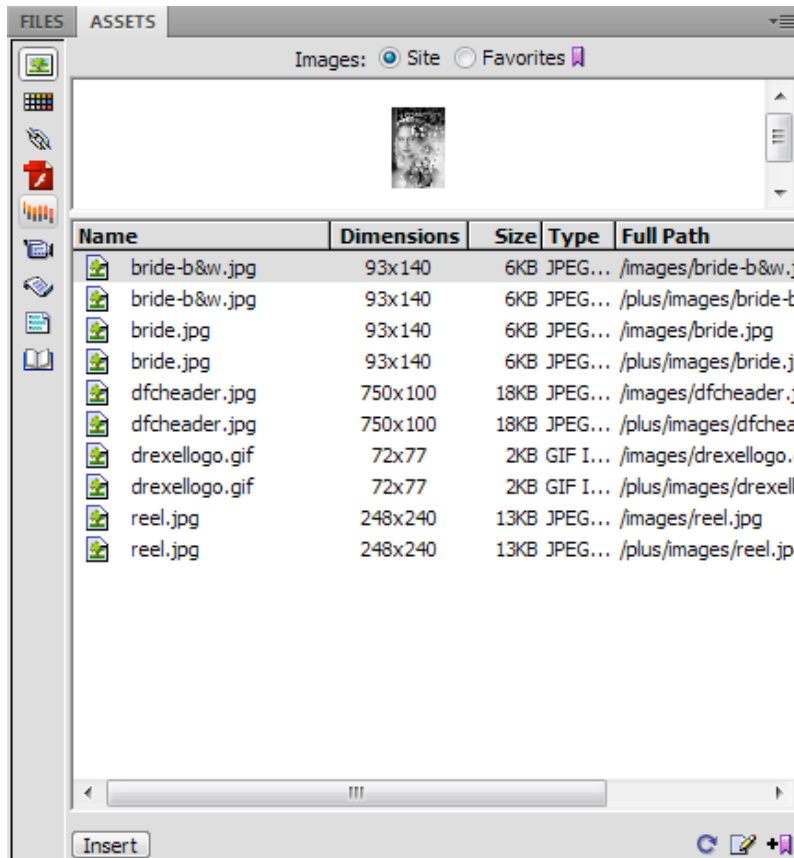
FILES ASSETS

Images: Site Favorites

| Name | Dimensions | Size | Type | Full Path |
|---|---|---|---|---|
| bride-b&w.jpg | 93x140 | 6KB | JPEG... | /images/bride-b&w.j |
| bride-b&w.jpg | 93x140 | 6KB | JPEG... | /plus/images/bride-b |
| bride.jpg | 93x140 | 6KB | JPEG... | /images/bride.jpg |
| bride.jpg | 93x140 | 6KB | JPEG... | /plus/images/bride.j |
| dfcheader.jpg | 750x100 | 18KB | JPEG... | /images/dfcheader.j |
| dfcheader.jpg | 750x100 | 18KB | JPEG... | /plus/images/dfchea |
| drexellogo.gif | 72x77 | 2KB | GIF I... | /images/drexellogo. |
| drexellogo.gif | 72x77 | 2KB | GIF I... | /plus/images/drexell |
| reel.jpg | 248x240 | 13KB | JPEG... | /images/reel.jpg |
| reel.jpg | 248x240 | 13KB | JPEG... | /plus/images/reel.jp |

Insert